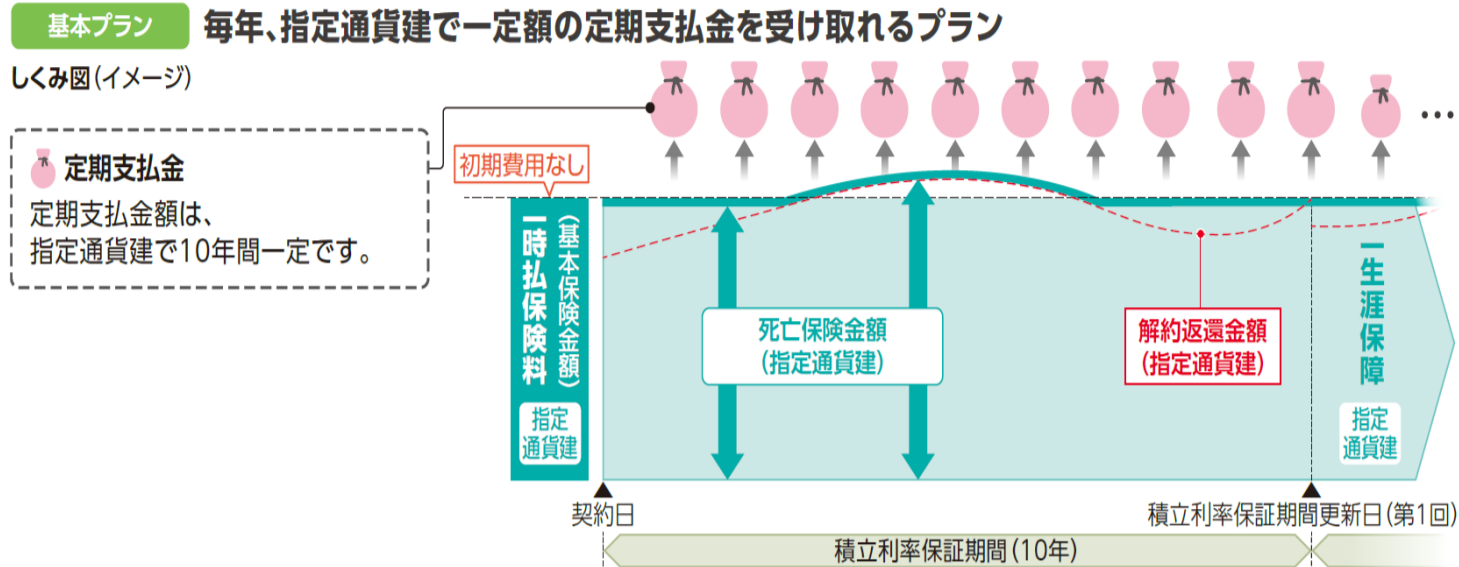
基本プラン　毎年、指定通貨建で一定額の定期支払金を受け取れるプラン

しくみ図（イメージ）

定期支払金
定期支払金額は、指定通貨建で10年間一定です。

…

初期費用なし

一時払保険料（基本保険金額）
指定通貨建

死亡保険金額（指定通貨建）

解約返還金額（指定通貨建）

一生涯保障
指定通貨建

契約日

積立利率保証期間更新日（第1回）

積立利率保証期間（10年）